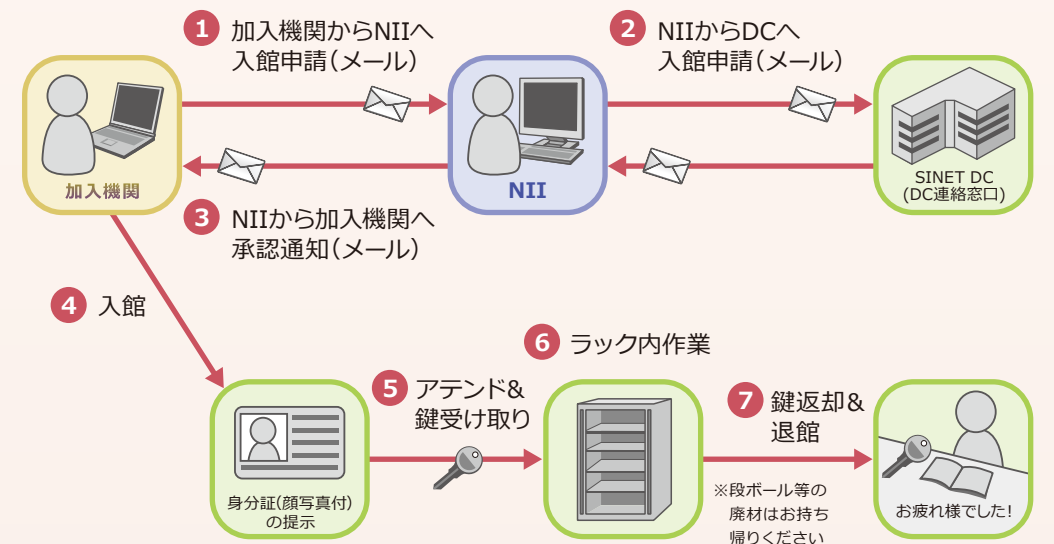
1 加入機関からNIIへ入館申請(メール)

2 NIIからDCへ入館申請(メール)

加入機関

NII

SINET DC
(DC連絡窓口)

3 NIIから加入機関へ承認通知(メール)

4 入館

6 ラック内作業

5 アテンド&鍵受け取り

7 鍵返却&退館

身分証(顔写真付)の提示

※段ボール等の廃材はお持ち帰りください

お疲れ様でした!